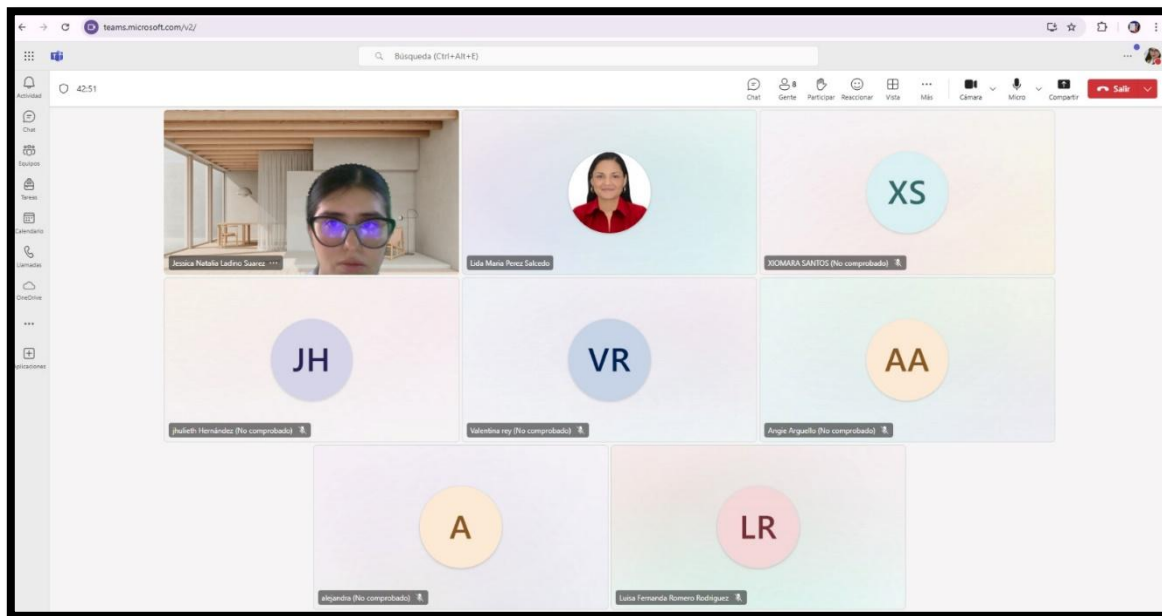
teams.microsoft.com/v2/

Búsqueda (Ctrl+Alt+E)

Actividad
Chat
Equipos
Tareas
Calendario
Llamadas
OneDrive
...
Aplicaciones

42:51

Chat
8
Gente
Participar
Reaccionar
Vista
...
Más
Cámara
Micro
Compartir
Salir

Jessica Natalia Ladino Suarez ...

Lida Maria Perez Salcedo

XS
XIOMARA SANTOS (No comprobado)

JH
jhulieth Hernández (No comprobado)

VR
Valentina rey (No comprobado)

AA
Angie Arguello (No comprobado)

A
alejandra (No comprobado)

LR
Luisa Fernanda Romero Rodriguez